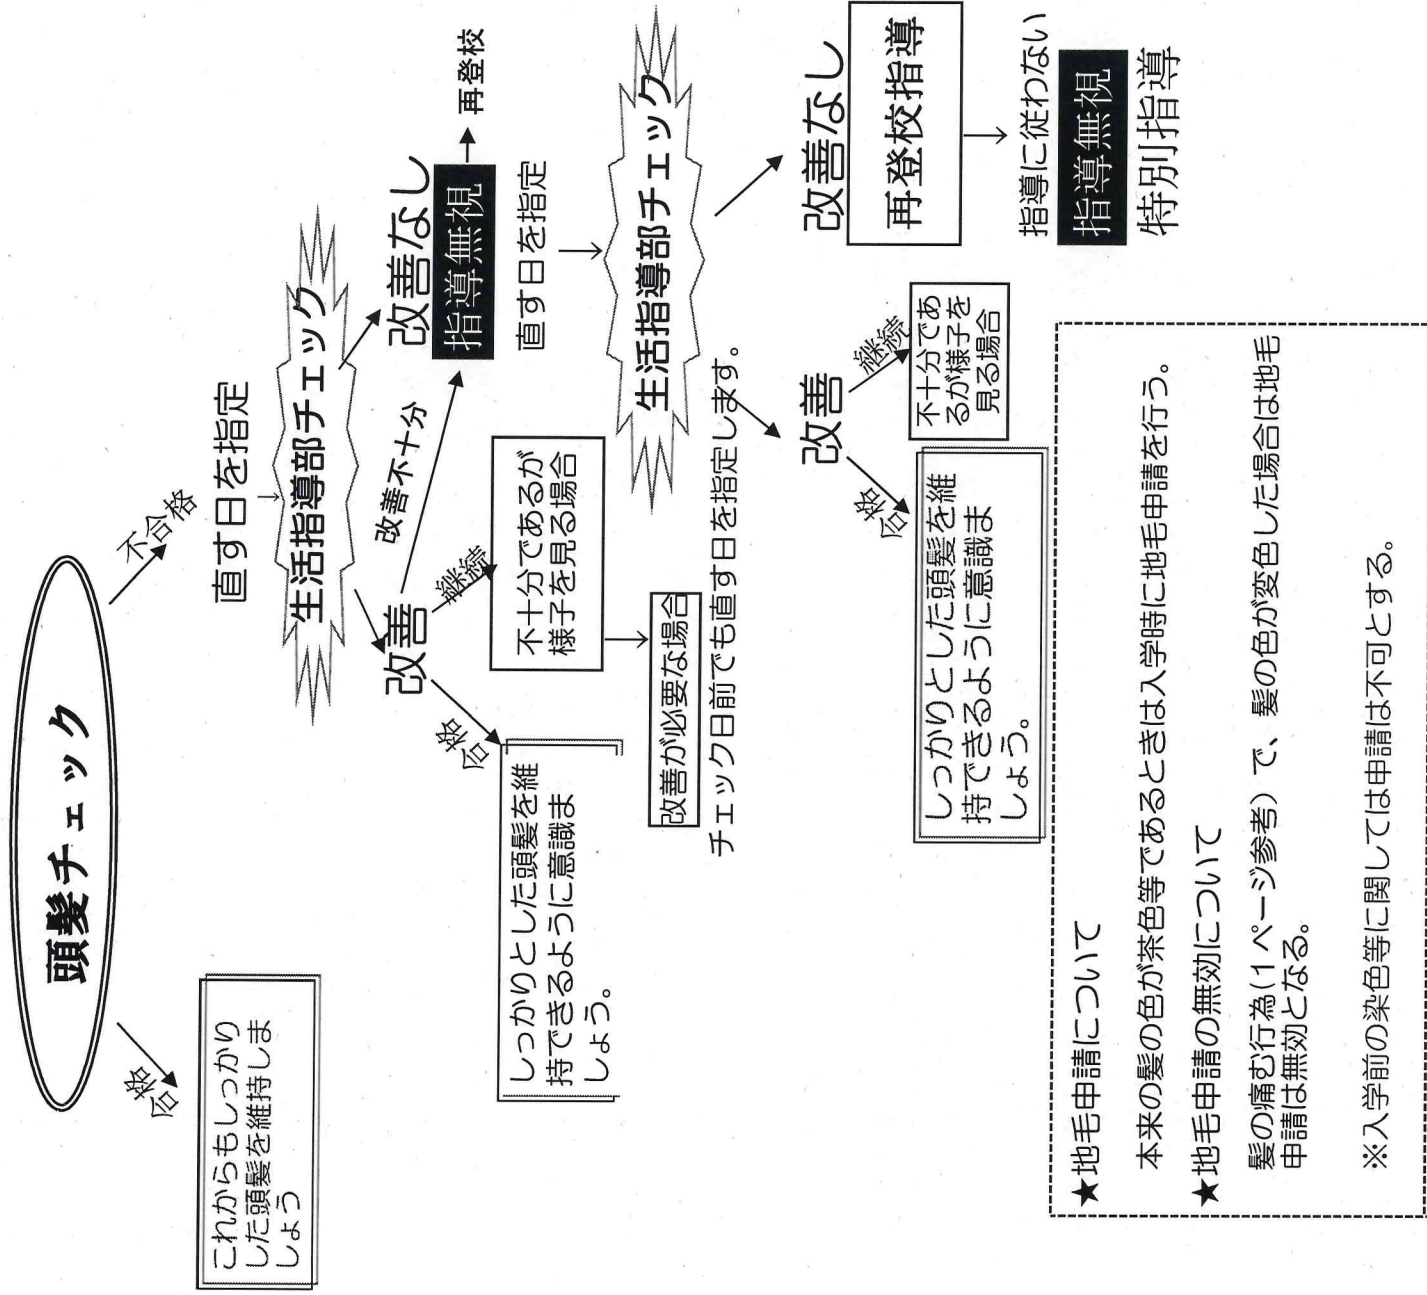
頭髪チェック

合格

これからもしっかりした頭髪を維持しましょう

不合格

直す日を指定

生活指導部チェック

改善

合格

しっかりとした頭髪を維持できるように意識ましょう。

継続

不十分であるが様子を見る場合

改善が必要な場合

チェック日前でも直す日を指定します。

改善不十分

改善なし

指導無視

再登校

直す日を指定

生活指導部チェック

改善

合格

しっかりとした頭髪を維持できるように意識ましょう。

継続

不十分であるが様子を見る場合

改善なし

再登校指導

指導に従わない

指導無視

特別指導

★地毛申請について

本来の髪の色が茶色等であるときは入学時に地毛申請を行う。

★地毛申請の無効について

髪の痛む行為（1ページ参考）で、髪の色が変色した場合は地毛申請は無効となる。

※入学前の染色等に関しては申請は不可とする。